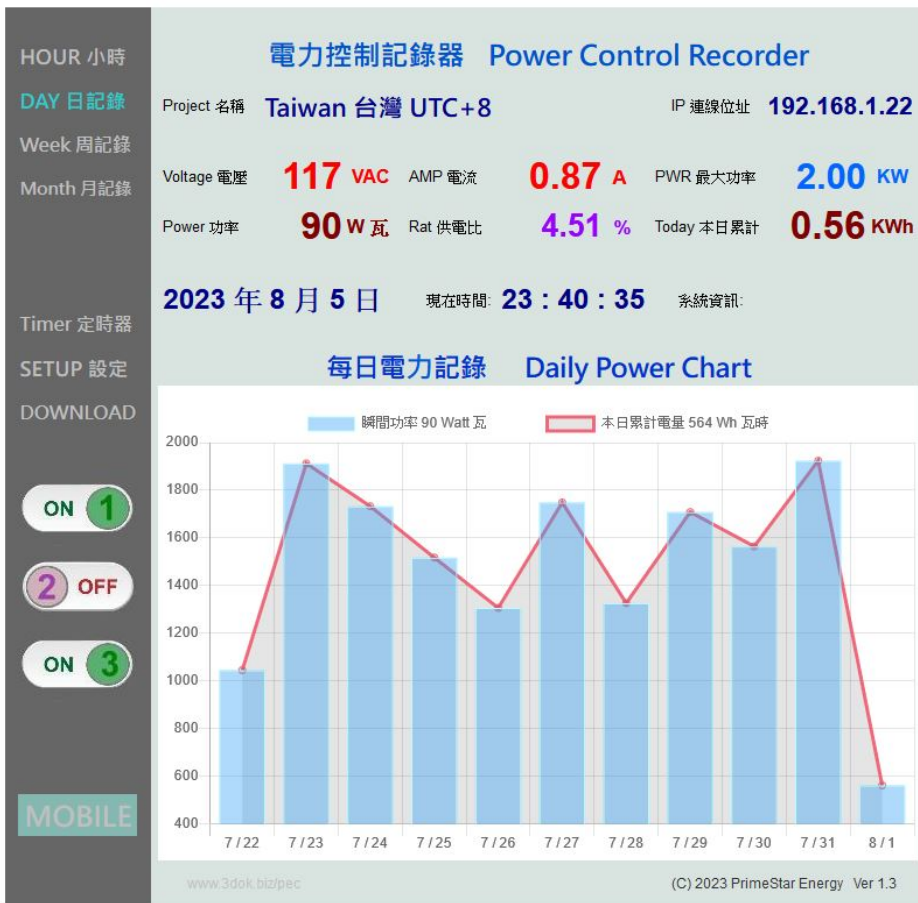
HOUR 小時
DAY 日記錄
Week 周記錄
Month 月記錄

電力控制記錄器 Power Control Recorder

Project 名稱 Taiwan 台灣 UTC+8

IP 連線位址 192.168.1.22

Voltage 電壓 117 VAC
AMP 電流 0.87 A
PWR 最大功率 2.00 KW
Power 功率 90 W 瓦
Rat 供電比 4.51 %
Today 本日累計 0.56 KWh

2023 年 8 月 5 日 現在時間: 23 : 40 : 35 系統資訊:

Timer 定時器
SETUP 設定
DOWNLOAD

每日電力記錄 Daily Power Chart

瞬間功率 90 Watt 瓦
本日累計電量 564 Wh 瓦時

2000
1800
1600
1400
1200
1000
800
600
400

7 / 22
7 / 23
7 / 24
7 / 25
7 / 26
7 / 27
7 / 28
7 / 29
7 / 30
7 / 31
8 / 1

ON 1
2 OFF
ON 3

MOBILE

www.3dok.biz/pec

(C) 2023 PrimeStar Energy Ver 1.3